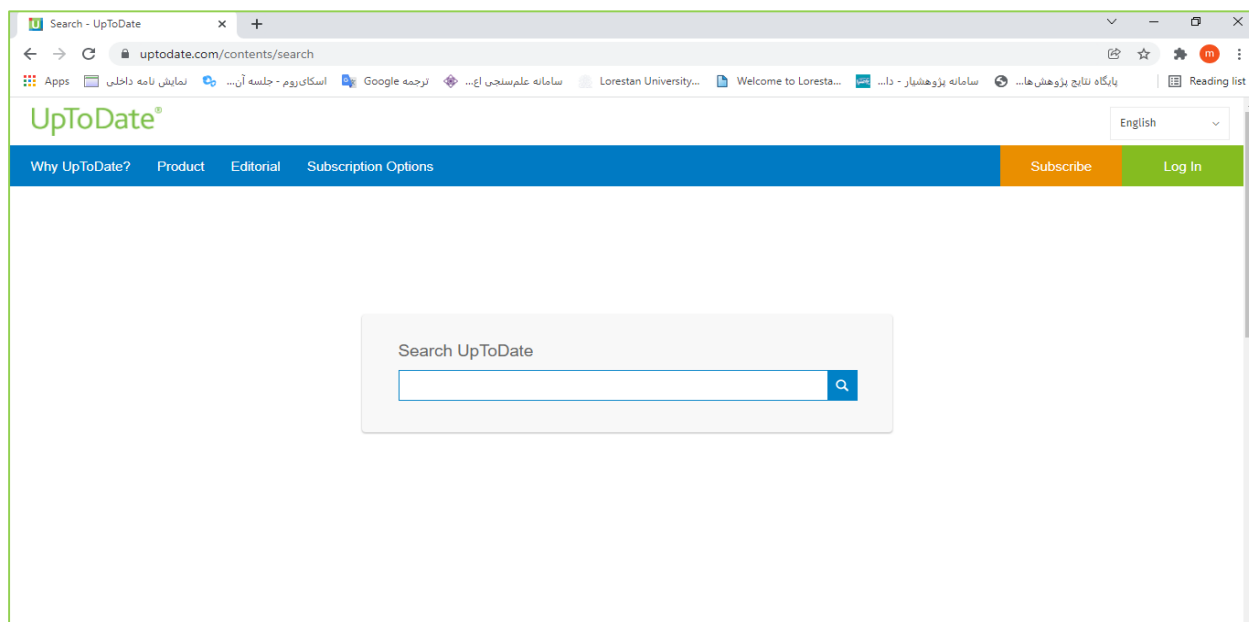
Search - UpToDate

uptodate.com/contents/search

Apps نمایش نامه داخلی اسکای‌روم - جلسه آن... ترجمه Google سامانه علم‌سنجی اع... Lorestan University... Welcome to Loresta... سامانه پژوهشیار - دا... پایگاه نتایج پژوهش‌ها... Reading list

UpToDate®

English

Why UpToDate? Product Editorial Subscription Options Subscribe Log In

Search UpToDate